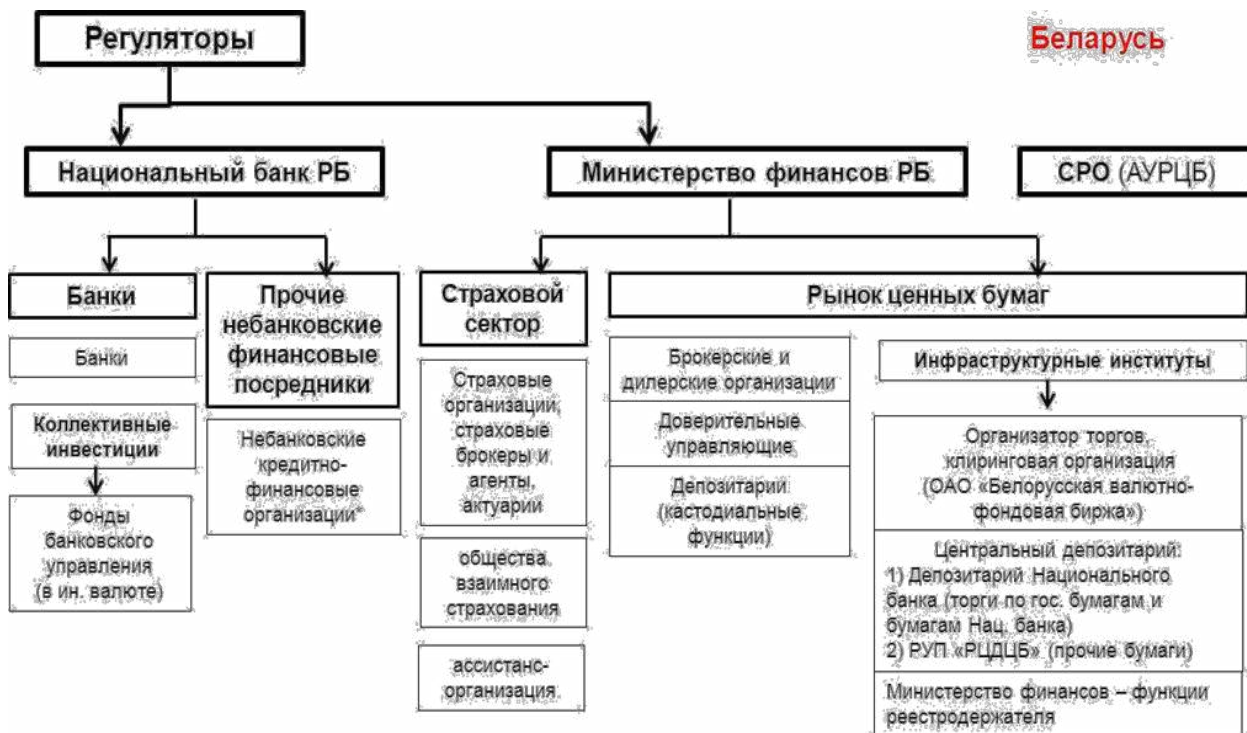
Регуляторы

Беларусь

Национальный банк РБ

Министерство финансов РБ

СРО (АУРЦБ)

Банки

Прочие небанковские финансовые посредники

Страховой сектор

Рынок ценных бумаг

Банки

Коллективные инвестиции

Фонды банковского управления (в ин. валюте)

Небанковские кредитно-финансовые организации*

Страховые организации, страховые брокеры и агенты, актуарии

общества взаимного страхования

ассистанс-организация

Брокерские и дилерские организации

Доверительные управляющие

Депозитарии (кастодиальные функции)

Инфраструктурные институты

Организатор торгов, клиринговая организация (ОАО «Белорусская валютно-фондовая биржа»)

Центральный депозитарий:
1) Депозитарий Национального банка (торги по гос. бумагам и бумагам Нац. банка)
2) РУП «РЦДЦБ» (прочие бумаги)

Министерство финансов – функции реестродержателя